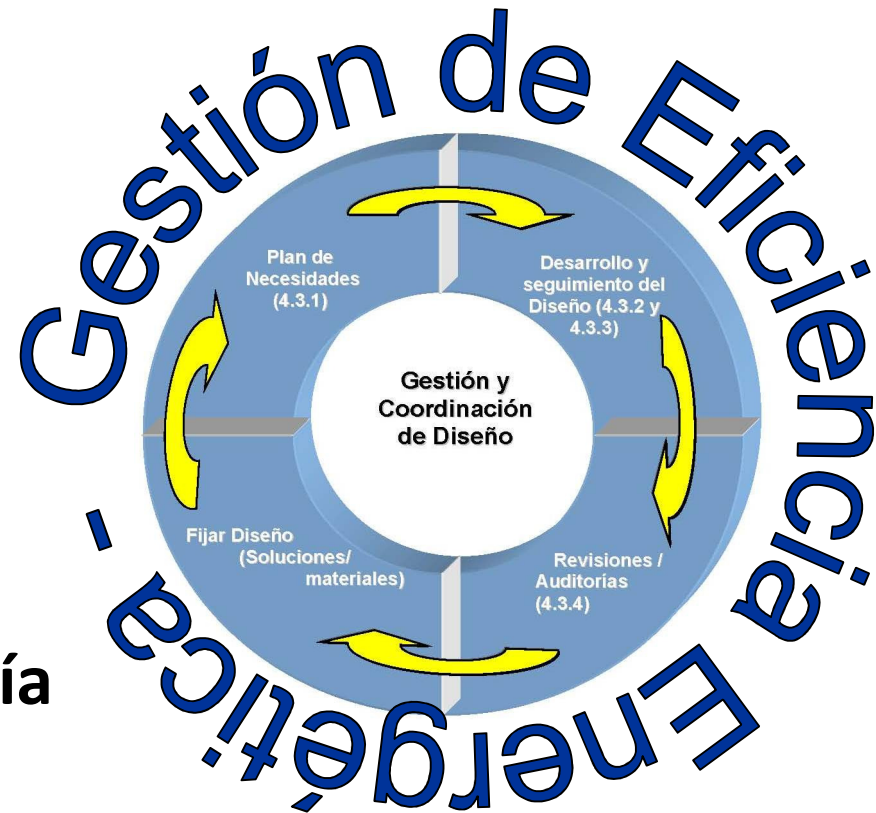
Gestión de Eficiencia - Energética

Plan de Necesidades (4.3.1)

Desarrollo y seguimiento del Diseño (4.3.2 y 4.3.3)

Gestión y Coordinación de Diseño

Fijar Diseño (Soluciones/ materiales)

Revisiones / Auditorías (4.3.4)

ía